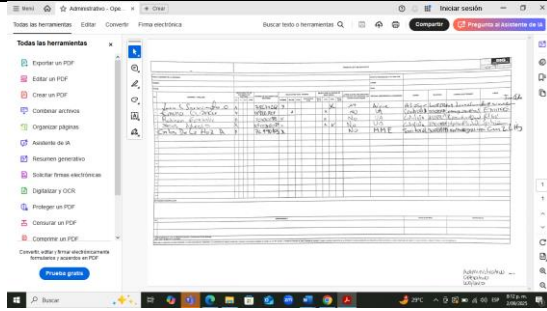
Menú | Administrativo - Ope... | + Crear

Iniciar sesión

Todas las herramientas | Editar | Convertir | Firma electrónica

Buscar texto o herramientas

Compartir

Pregunta al Asistente de IA

Todas las herramientas

Exportar un PDF

Editar un PDF

Crear un PDF

Combinar archivos

Organizar páginas

Asistente de IA

Resumen generativo

Solicitar firmas electrónicas

Digitalizar y OCR

Proteger un PDF

Censurar un PDF

Comprimir un PDF

Convertir, editar y firmar electrónicamente formularios y acuerdos en PDF

Prueba gratis

Juan S. Sarmiento O.

Camilo D. Cruz

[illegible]

Sebastian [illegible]

Carlos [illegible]

Activa

Administrativo Operativo

Buscar

29°C

8:12 p. m.
2/09/2025